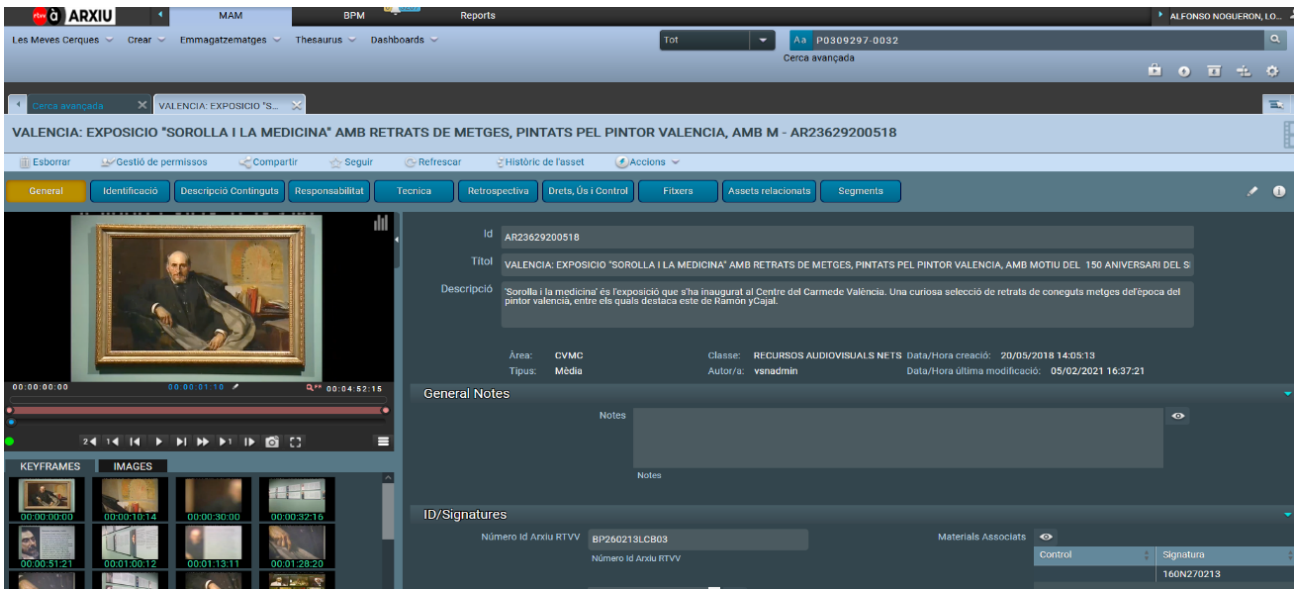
À ARXIU MAM BPM Reports ALFONSO NOGUERON, LO...

Les Meves Cerques Crear Emmagatzematges Thesaurus Dashboards Tot Aa P0309297-0032

Cerca avançada

Cerca avançada VALENCIA: EXPOSICIO "S...

VALENCIA: EXPOSICIO "SOROLLA I LA MEDICINA" AMB RETRATS DE METGES, PINTATS PEL PINTOR VALENCIA, AMB M - AR23629200518

Esborrar Gestió de permissos Compartir Seguir Refrescar Històric de l'asset Accions

General Identificació Descripció Continguts Responsabilitat Tecnica Retrospectiva Drets, Ús i Control Fitxers Assets relacionats Segments

00:00:00:00 00:00:01:10 00:04:52:15

KEYFRAMES IMAGES

00:00:00:00 00:00:10:14 00:00:30:00 00:00:32:16
00:00:51:21 00:01:00:12 00:01:13:11 00:01:28:20

Id AR23629200518

Títol VALENCIA: EXPOSICIO "SOROLLA I LA MEDICINA" AMB RETRATS DE METGES, PINTATS PEL PINTOR VALENCIA, AMB MOTIU DEL 150 ANIVERSARI DEL S

Descripció 'Sorolla i la medicina' és l'exposició que s'ha inaugurat al Centre del Carmede València. Una curiosa selecció de retrats de coneguts metges del'època del pintor valencià, entre els quals destaca este de Ramón yCajal.

Àrea: CVMC Classe: RECURSOS AUDIOVISUALS NETS Data/Hora creació: 20/05/2018 14:05:13
Tipus: Mèdia Autor/a: vsnadmin Data/Hora última modificació: 05/02/2021 16:37:21

General Notes

Notes

Notes

ID/Signatures

Número Id Arxiu RTVV BP260213LCB03 Materials Associats

Número Id Arxiu RTVV

| Control | Signatura |
|---|---|
| | 160N270213 |